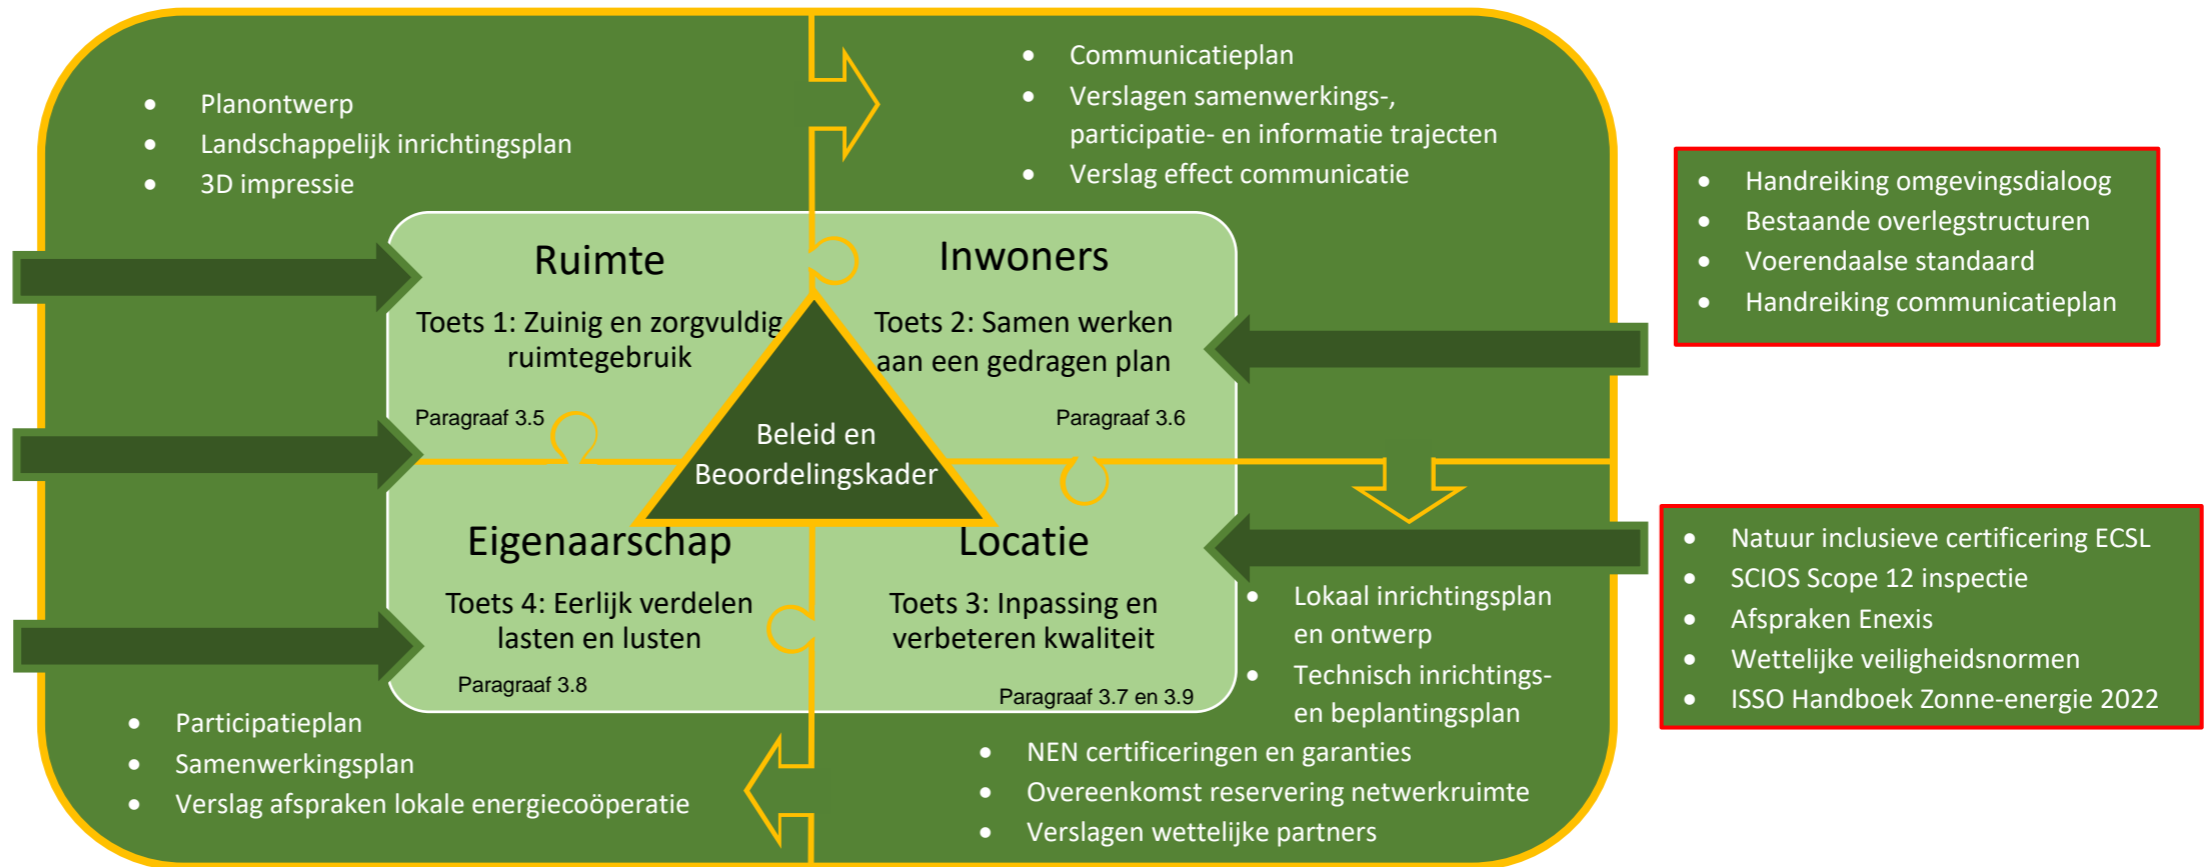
- Planontwerp
- Landschappelijk inrichtingsplan
- 3D impressie

- Communicatieplan
- Verslagen samenwerkings-, participatie- en informatie trajecten
- Verslag effect communicatie

- Handreiking omgevingsdialoog
- Bestaande overlegstructuren
- Voerendaalse standaard
- Handreiking communicatieplan

Ruimte

Toets 1: Zuinig en zorgvuldig ruimtegebruik

Paragraaf 3.5

Inwoners

Toets 2: Samen werken aan een gedragen plan

Paragraaf 3.6

Beleid en Beoordelingskader

Eigenaarschap

Toets 4: Eerlijk verdelen lasten en lusten

Paragraaf 3.8

Locatie

Toets 3: Inpassing en verbeteren kwaliteit

Paragraaf 3.7 en 3.9

- Natuur inclusieve certificering ECSL
- SCIOS Scope 12 inspectie
- Afspraken Enexis
- Wettelijke veiligheidsnormen
- ISSO Handboek Zonne-energie 2022

- Lokaal inrichtingsplan en ontwerp
- Technisch inrichtings- en beplantingsplan

- Participatieplan
- Samenwerkingsplan
- Verslag afspraken lokale energiecoöperatie

- NEN certificeringen en garanties
- Overeenkomst reservering netwerkruimte
- Verslagen wettelijke partners